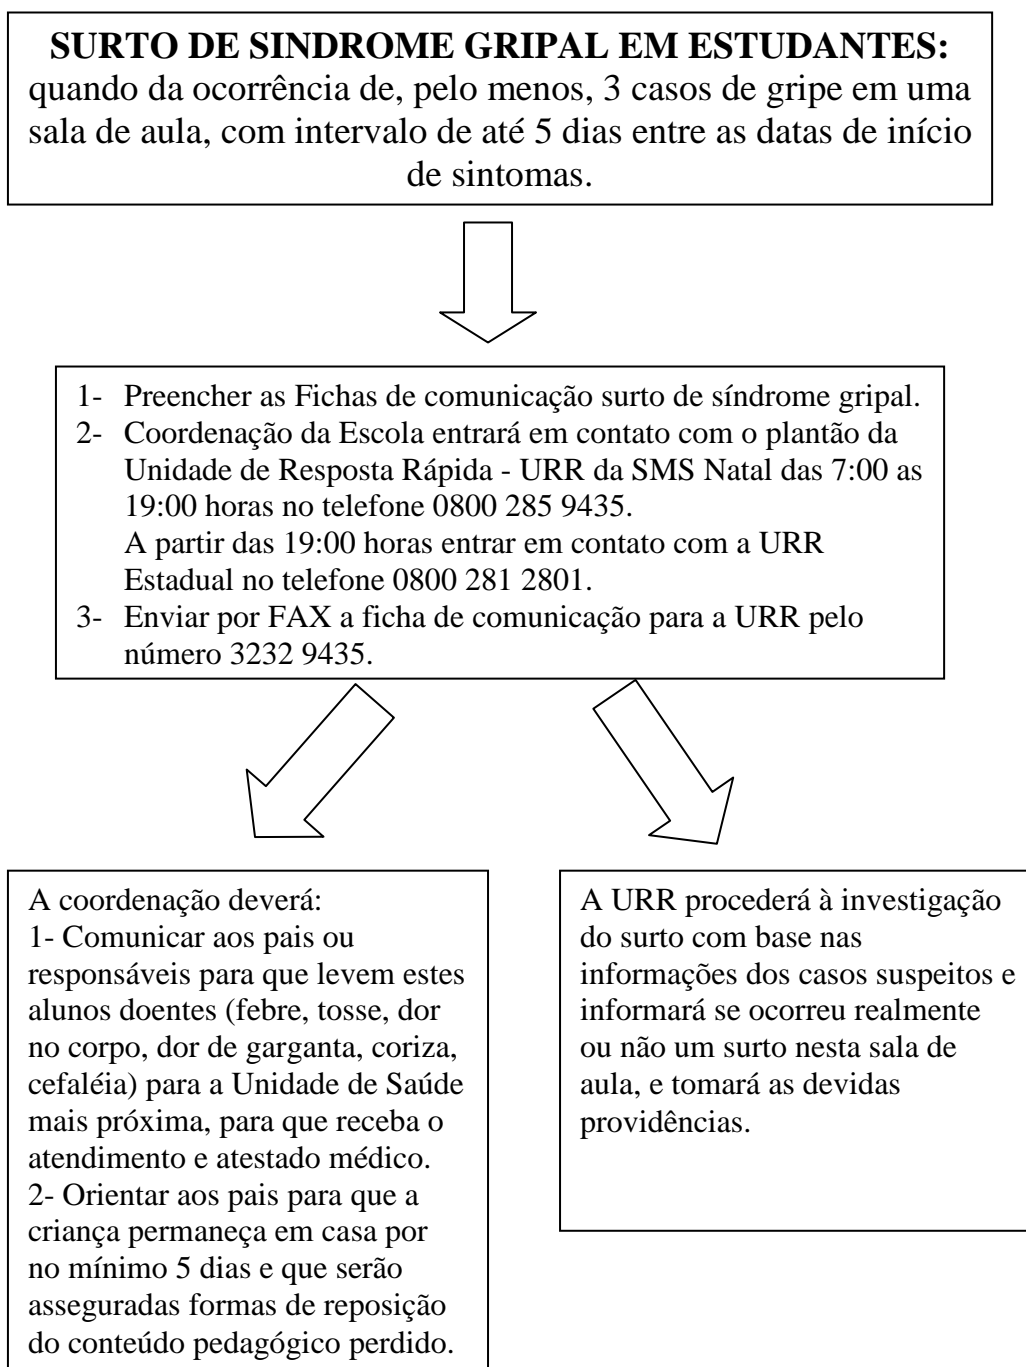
**SURTO DE SINDROME GRIPAL EM ESTUDANTES:** quando da ocorrência de, pelo menos, 3 casos de gripe em uma sala de aula, com intervalo de até 5 dias entre as datas de início de sintomas.

1- Preencher as Fichas de comunicação surto de síndrome gripal.
2- Coordenação da Escola entrará em contato com o plantão da Unidade de Resposta Rápida - URR da SMS Natal das 7:00 as 19:00 horas no telefone 0800 285 9435.
A partir das 19:00 horas entrar em contato com a URR Estadual no telefone 0800 281 2801.
3- Enviar por FAX a ficha de comunicação para a URR pelo número 3232 9435.

A coordenação deverá:
1- Comunicar aos pais ou responsáveis para que levem estes alunos doentes (febre, tosse, dor no corpo, dor de garganta, coriza, cefaléia) para a Unidade de Saúde mais próxima, para que receba o atendimento e atestado médico.
2- Orientar aos pais para que a criança permaneça em casa por no mínimo 5 dias e que serão asseguradas formas de reposição do conteúdo pedagógico perdido.

A URR procederá à investigação do surto com base nas informações dos casos suspeitos e informará se ocorreu realmente ou não um surto nesta sala de aula, e tomará as devidas providências.